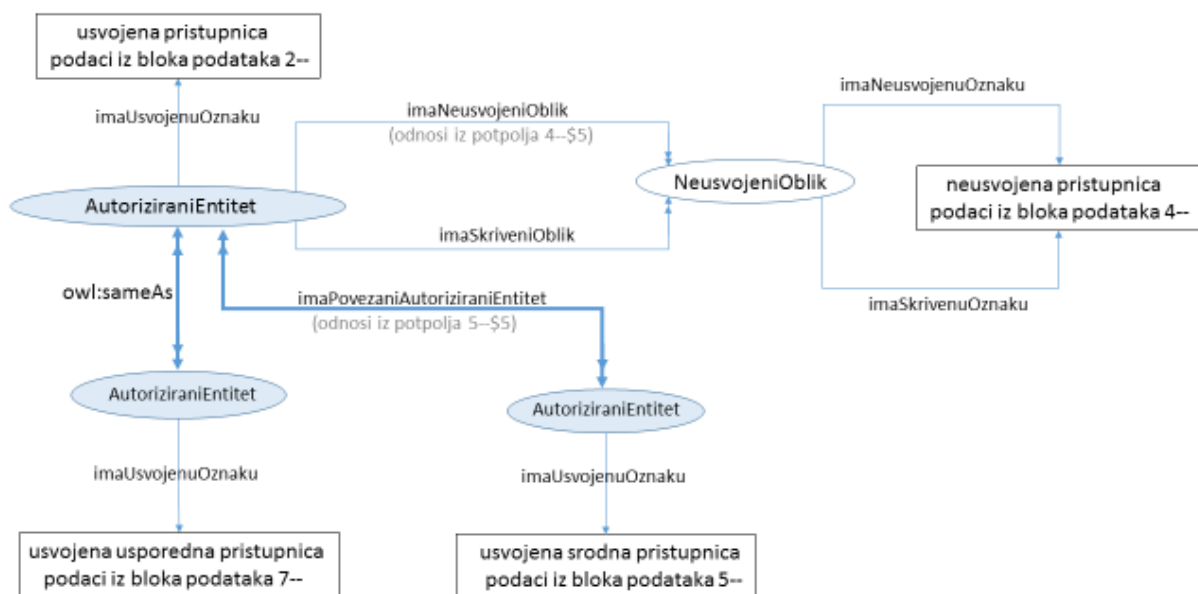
usvojena pristupnica
podaci iz bloka podataka 2--

imaUsvojenuOznaku

AutoriziraniEntitet

imaNeusvojeniOblik
(odnosi iz potpolja 4--$5)

imaSkriveniOblik

NeusvojeniOblik

imaNeusvojenuOznaku

neusvojena pristupnica
podaci iz bloka podataka 4--

imaSkrivenuOznaku

owl:sameAs

imaPovezaniAutoriziraniEntitet
(odnosi iz potpolja 5--$5)

AutoriziraniEntitet

imaUsvojenuOznaku

usvojena usporedna pristupnica
podaci iz bloka podataka 7--

AutoriziraniEntitet

imaUsvojenuOznaku

usvojena srodna pristupnica
podaci iz bloka podataka 5--